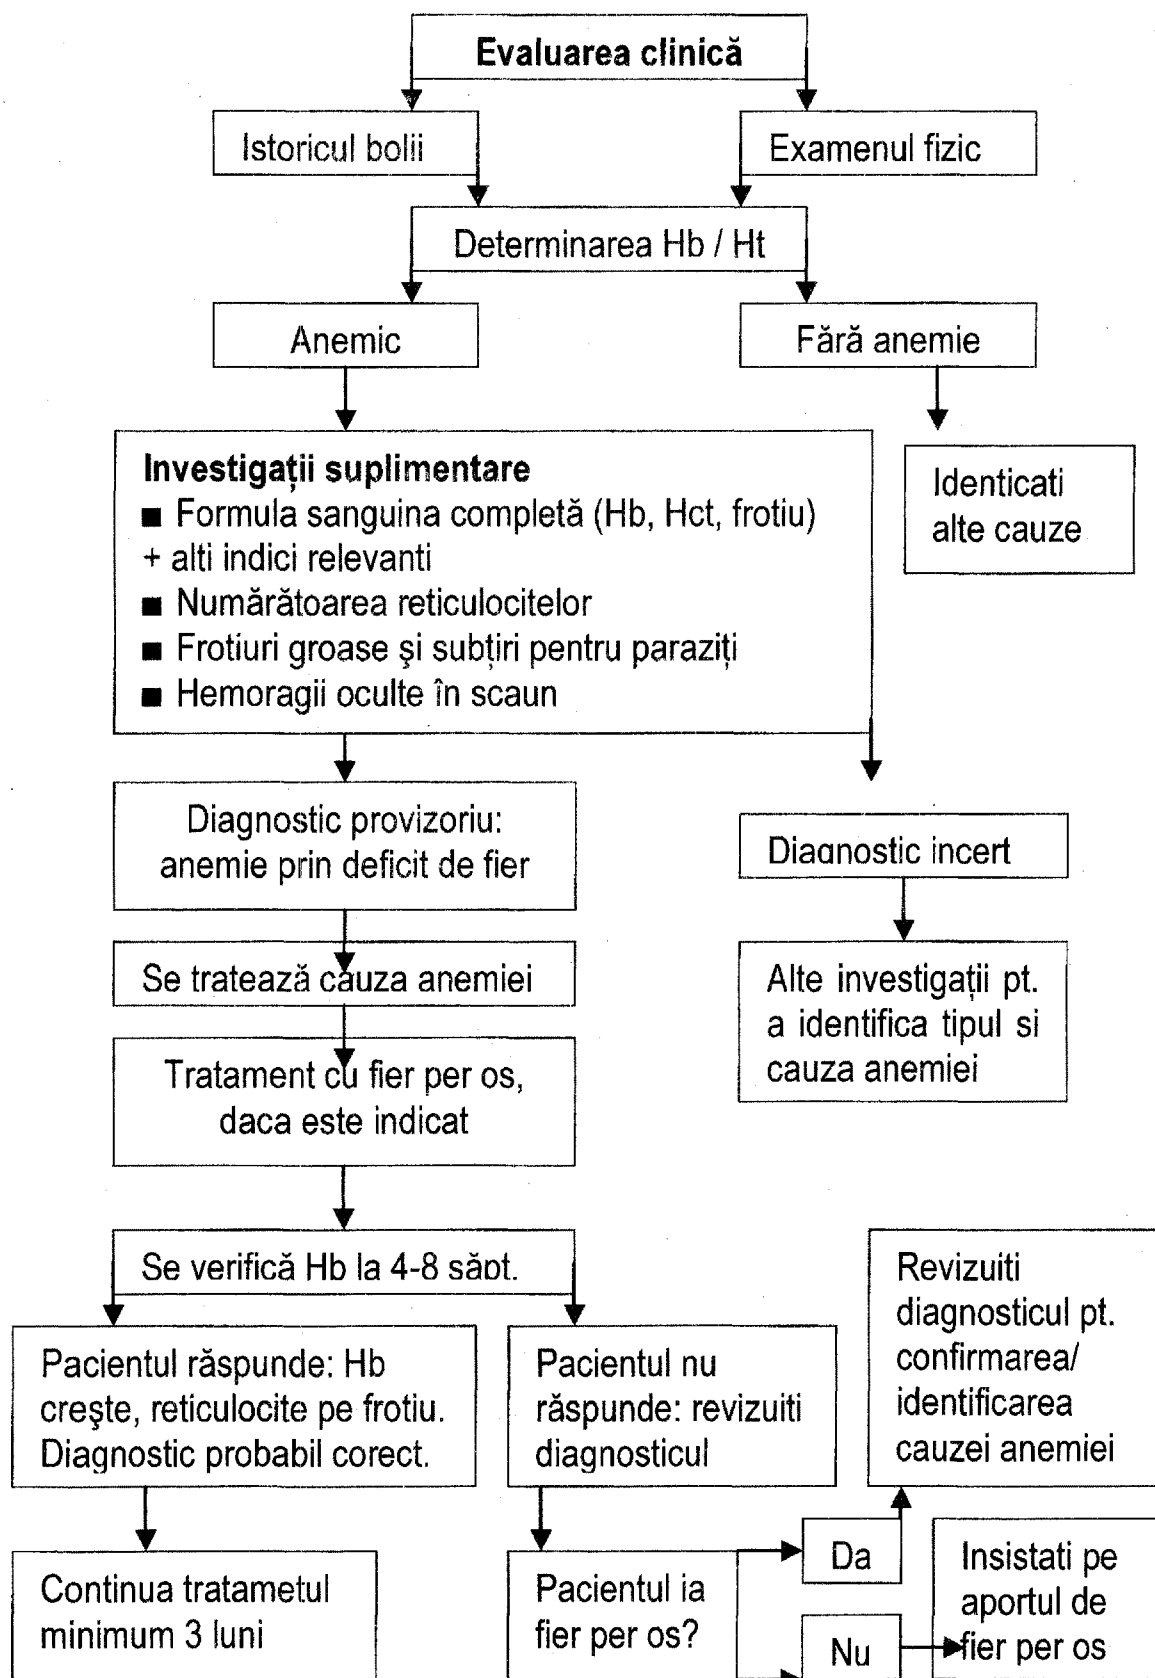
Evaluarea clinică

Istoricul bolii

Examenul fizic

Determinarea Hb / Ht

Anemic

Fără anemie

Investigații suplimentare
■ Formula sanguina completă (Hb, Hct, frotiu) + alti indici relevanti
■ Numărătoarea reticulocitelor
■ Frotiuri groase şi subțiri pentru paraziți
■ Hemoragii oculte în scaun

Identicati alte cauze

Diagnostic provizoriu: anemie prin deficit de fier

Diagnostic incert

Se tratează cauza anemiei

Alte investigații pt. a identifica tipul si cauza anemiei

Tratament cu fier per os, daca este indicat

Se verifică Hb la 4-8 săpt.

Revizuiti diagnosticul pt. confirmarea/ identificarea cauzei anemiei

Pacientul răspunde: Hb creşte, reticulocite pe frotiu. Diagnostic probabil corect.

Pacientul nu răspunde: revizuiti diagnosticul

Continua tratametul minimum 3 luni

Pacientul ia fier per os?

Da

Nu

Insistati pe aportul de fier per os